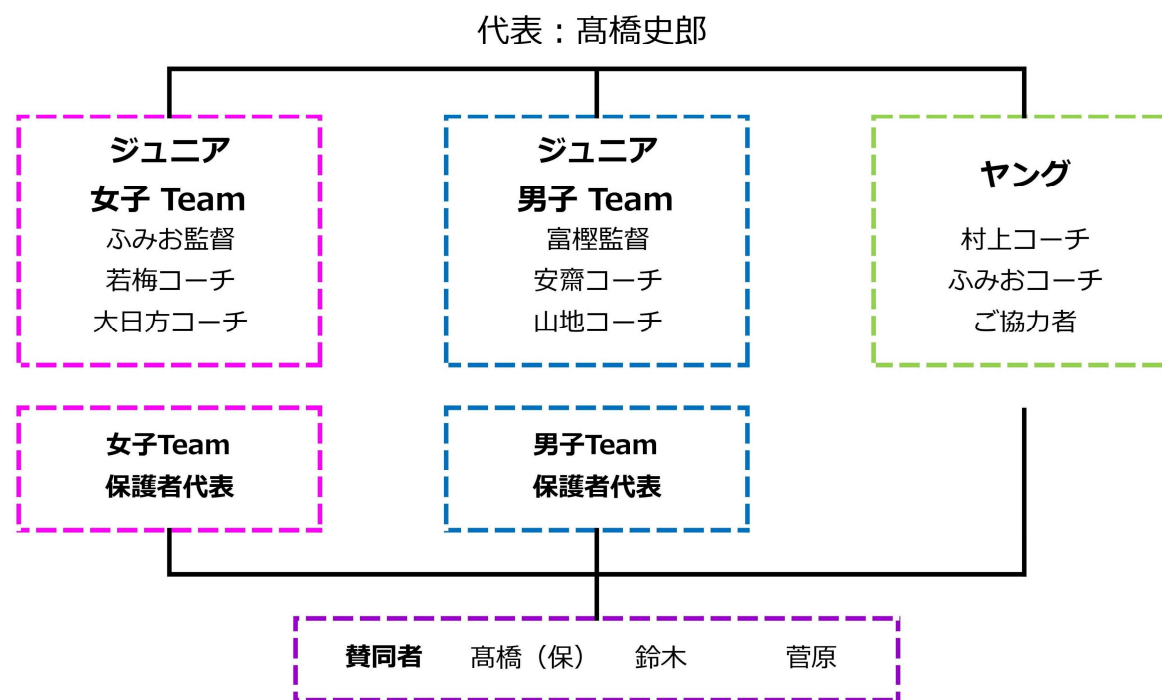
代表：髙橋史郎

ジュニア
女子 Team
ふみお監督
若梅コーチ
大日方コーチ

ジュニア
男子 Team
富樫監督
安齋コーチ
山地コーチ

ヤング
村上コーチ
ふみおコーチ
ご協力者

女子Team
保護者代表

男子Team
保護者代表

賛同者　髙橋（保）　鈴木　菅原